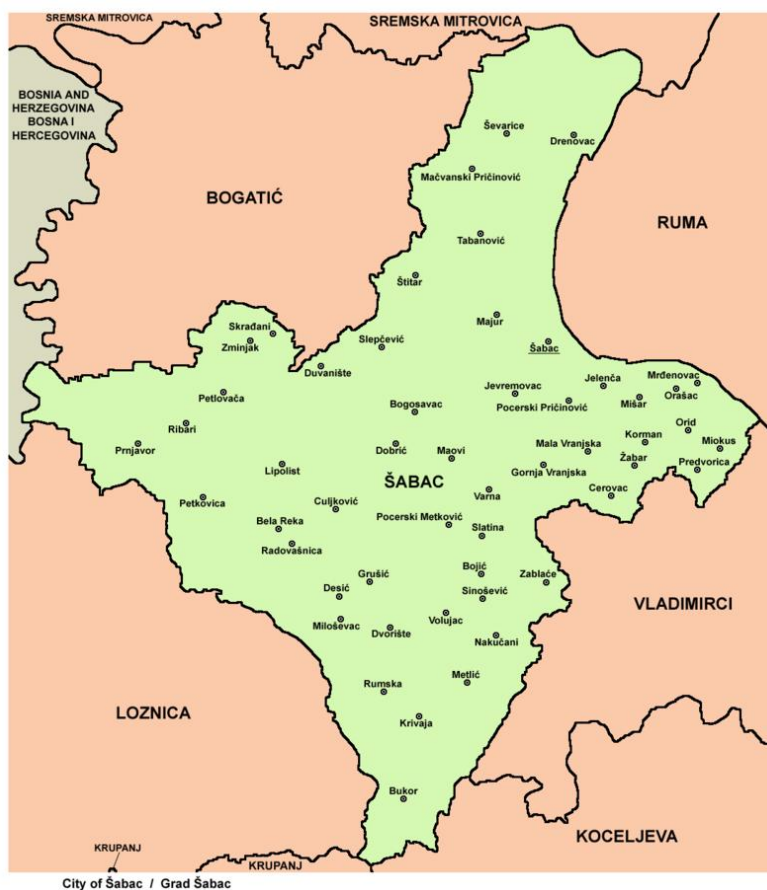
SREMSKA MITROVICA
SREMSKA MITROVICA
BOSNIA AND HERZEGOVINA
BOSNA I HERCEGOVINA
BOGATIĆ
RUMA
Ševarice
Drenovac
Mačvanski Pričinović
Tabanović
Štitar
Majur
Skrađani
Zminjak
Slepčević
Šabac
Duvanište
Jevremovac
Jelenča
Mrđenovac
Orašac
Petlovača
Bogosavac
Pocerski Pričinović
Mišar
Ribari
Orid
Prnjavor
Dobrić
Maovi
Mala Vranjska
Korman
Miokus
Žabar
Predvorica
Gornja Vranjska
Lipolist
ŠABAC
Varna
Cerovac
Petkovica
Culjković
Pocerski Metković
Bela Reka
Slatina
Radovašnica
Bojić
Grušić
Zablaće
Desić
Sinoševići
VLADIMIRCI
Volujac
Miloševac
Dvorište
Nakučani
Metlić
Rumska
LOZNICA
Krivaja
Bukor
KOCELJEVA
KRUPANJ
KRUPANJ
City of Šabac / Grad Šabac